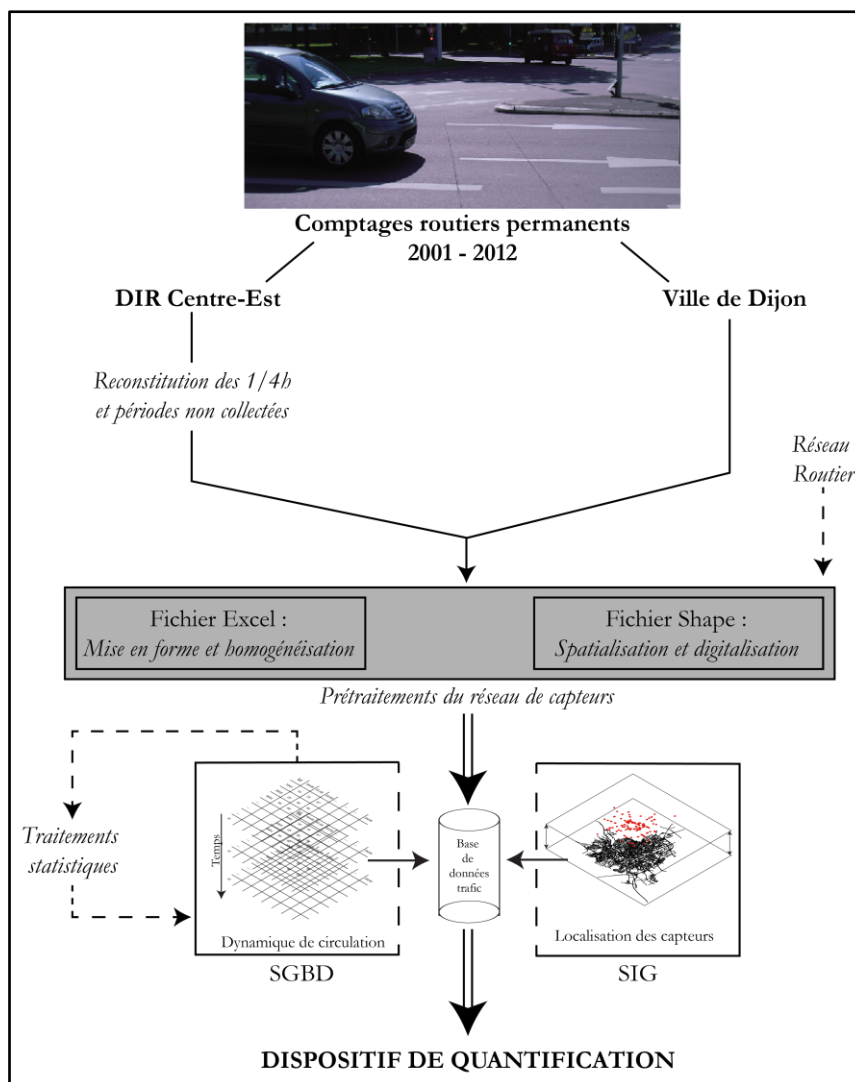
Comptages routiers permanents
2001 - 2012

DIR Centre-Est

Ville de Dijon

Reconstitution des 1/4h et périodes non collectées

Réseau Routier

Fichier Excel :
Mise en forme et homogénéisation

Fichier Shape :
Spatialisation et digitalisation

Prétraitements du réseau de capteurs

Traitements statistiques

Temps

Dynamique de circulation

SGBD

Base de données trafic

Localisation des capteurs

SIG

DISPOSITIF DE QUANTIFICATION